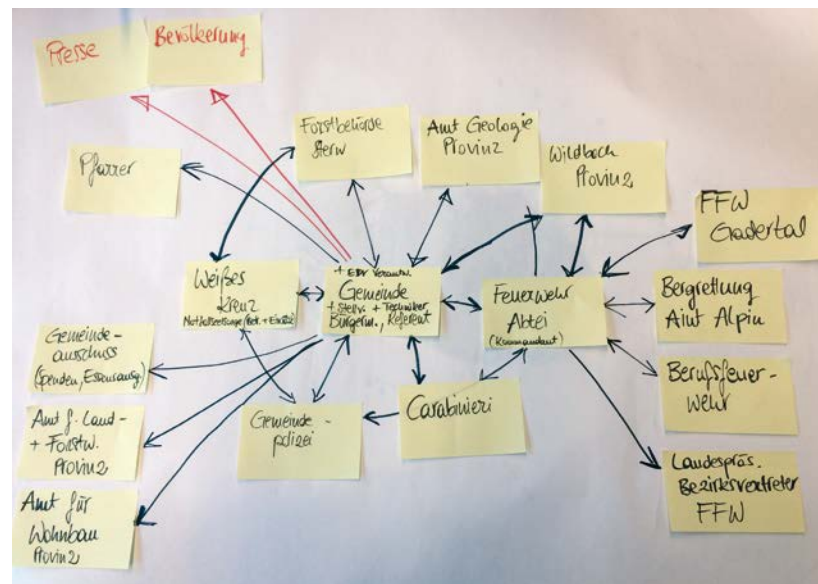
Presse

Bevölkerung

Forstbehörde Gerw

Amt Geologie Provinz

Wildbach Provinz

Pfarrer

FFW Gadertal

Weißes Kreuz Notfallseelsorge (Koord. + Einsatz)

+ EDV Verantw. Gemeinde + Stellv. + Techniker Bürgerm., Referent

Feuerwehr Abtei (Kommandant)

Bergrettung Amt Alpin

Gemeinde-ausschuss (Spenden, Essensausg.)

Berufsfeuer-wehr

Amt f. Land- + Forstw. Provinz

Gemeinde-polizei

Carabinieri

Landespräs. Bezirksvertreter FFW

Amt für Wohnbau Provinz